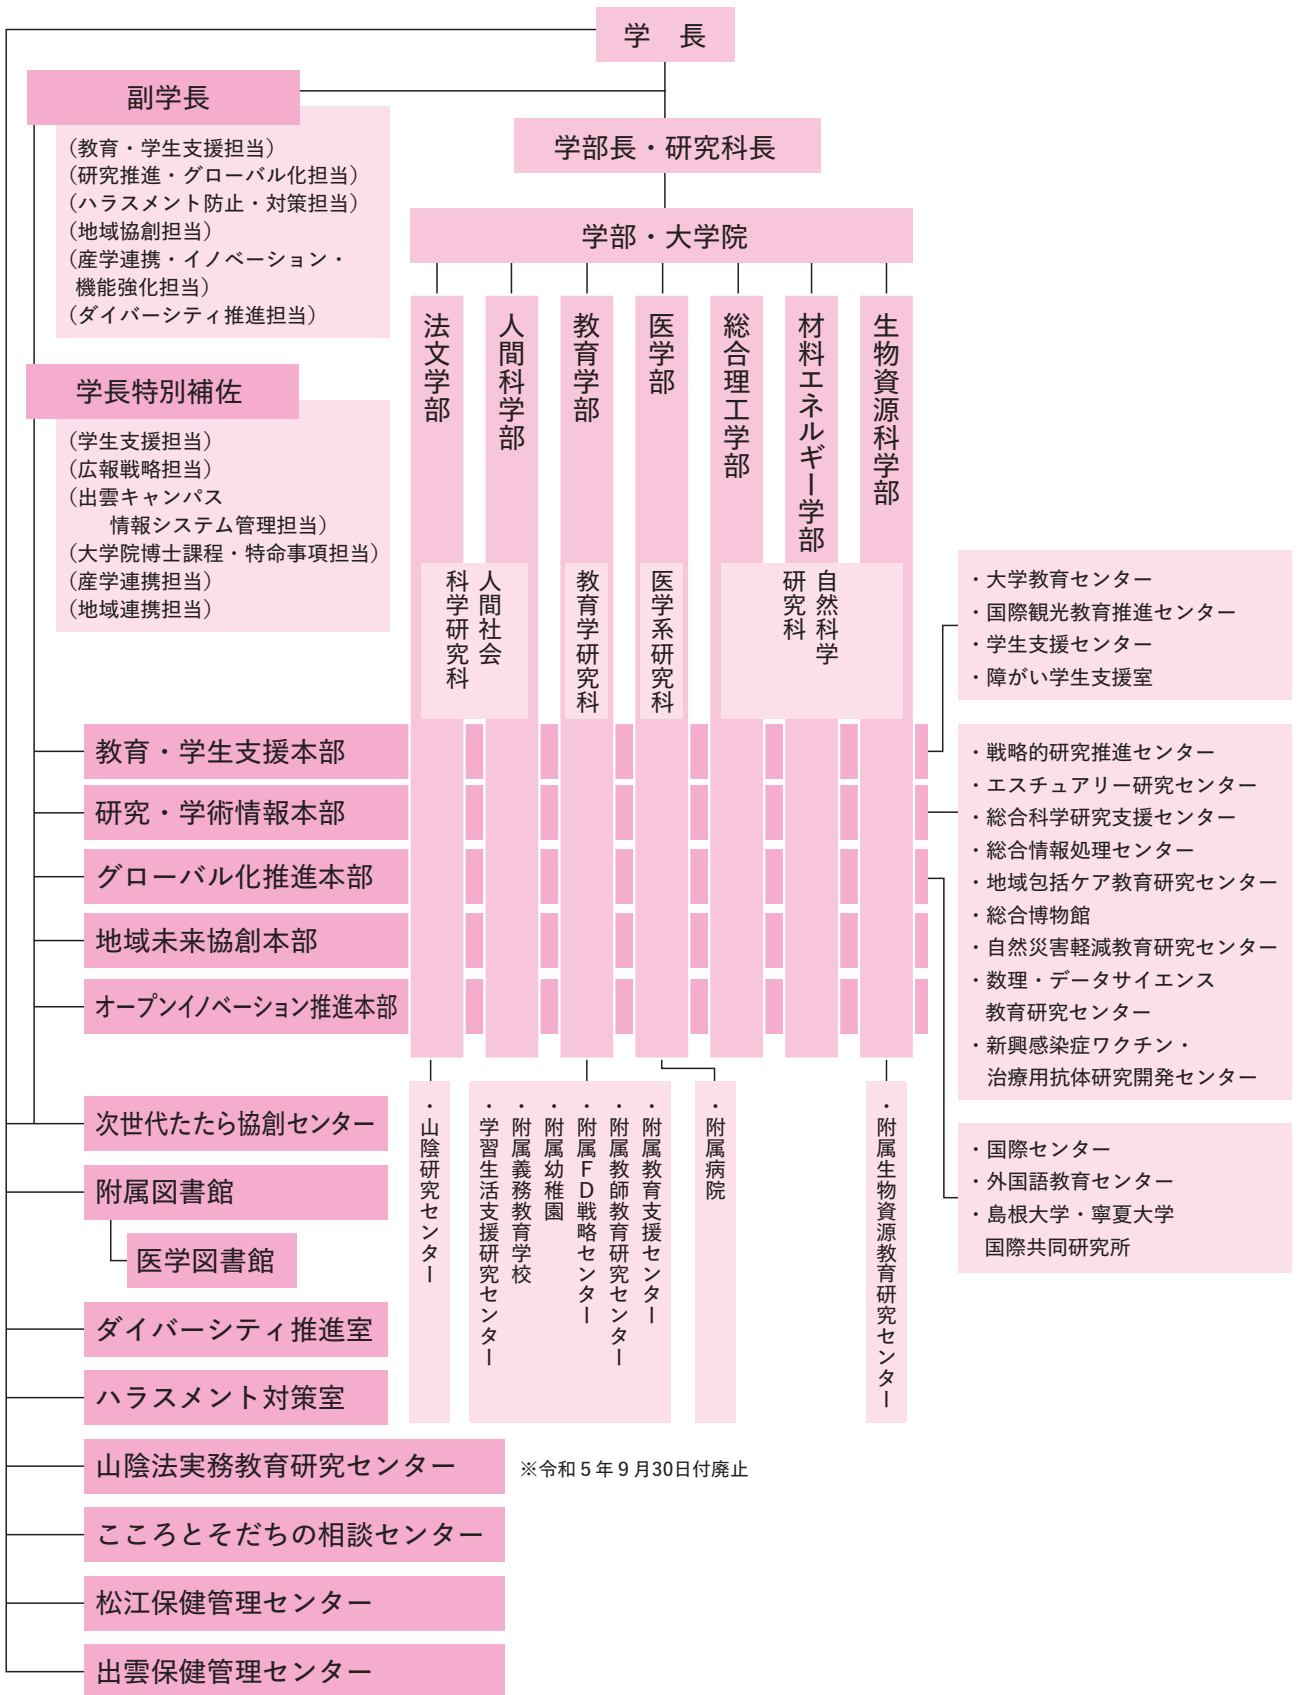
学　長

副学長
（教育・学生支援担当）
（研究推進・グローバル化担当）
（ハラスメント防止・対策担当）
（地域協創担当）
（産学連携・イノベーション・機能強化担当）
（ダイバーシティ推進担当）

学長特別補佐
（学生支援担当）
（広報戦略担当）
（出雲キャンパス情報システム管理担当）
（大学院博士課程・特命事項担当）
（産学連携担当）
（地域連携担当）

学部長・研究科長

学部・大学院

法文学部
人間科学部
教育学部
医学部
総合理工学部
材料エネルギー学部
生物資源科学部

人間社会科学研究科
教育学研究科
医学系研究科
自然科学研究科

・大学教育センター
・国際観光教育推進センター
・学生支援センター
・障がい学生支援室

・戦略的研究推進センター
・エスチュアリー研究センター
・総合科学研究支援センター
・総合情報処理センター
・地域包括ケア教育研究センター
・総合博物館
・自然災害軽減教育研究センター
・数理・データサイエンス教育研究センター
・新興感染症ワクチン・治療用抗体研究開発センター

・国際センター
・外国語教育センター
・島根大学・寧夏大学国際共同研究所

教育・学生支援本部
研究・学術情報本部
グローバル化推進本部
地域未来協創本部
オープンイノベーション推進本部

・山陰研究センター
・学習生活支援研究センター
・附属義務教育学校
・附属幼稚園
・附属FD戦略センター
・附属教師教育研究センター
・附属教育支援センター
・附属病院
・附属生物資源教育研究センター

次世代たたら協創センター
附属図書館
医学図書館
ダイバーシティ推進室
ハラスメント対策室
山陰法実務教育研究センター
※令和５年９月30日付廃止
こころとそだちの相談センター
松江保健管理センター
出雲保健管理センター